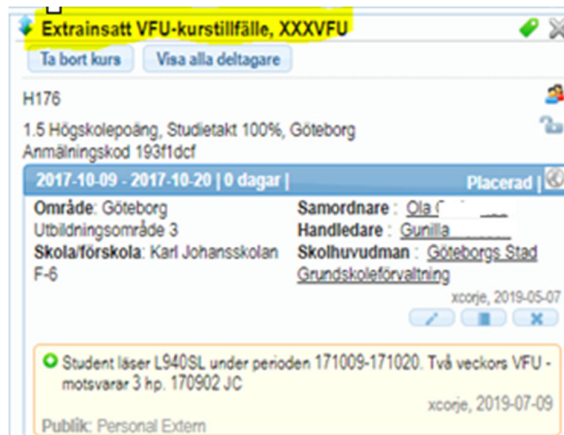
Extrainsatt VFU-kurstillfälle, XXXVFU

Ta bort kurs | Visa alla deltagare

H176

1.5 Högskolepoäng, Studietakt 100%, Göteborg
Anmälningskod 193f1dcf

2017-10-09 - 2017-10-20 | 0 dagar | Placerad

Område: Göteborg Utbildningsområde 3
Samordnare: Ola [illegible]
Handledare: Gunilla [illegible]
Skola/förskola: Karl Johansskolan F-6
Skolhuvudman: Göteborgs Stad Grundskoleförvaltning

xcorje, 2019-05-07

Student läser L940SL under perioden 171009-171020. Två veckors VFU - motsvarar 3 hp. 170902 JC

xcorje, 2019-07-09

Publik: Personal Extern